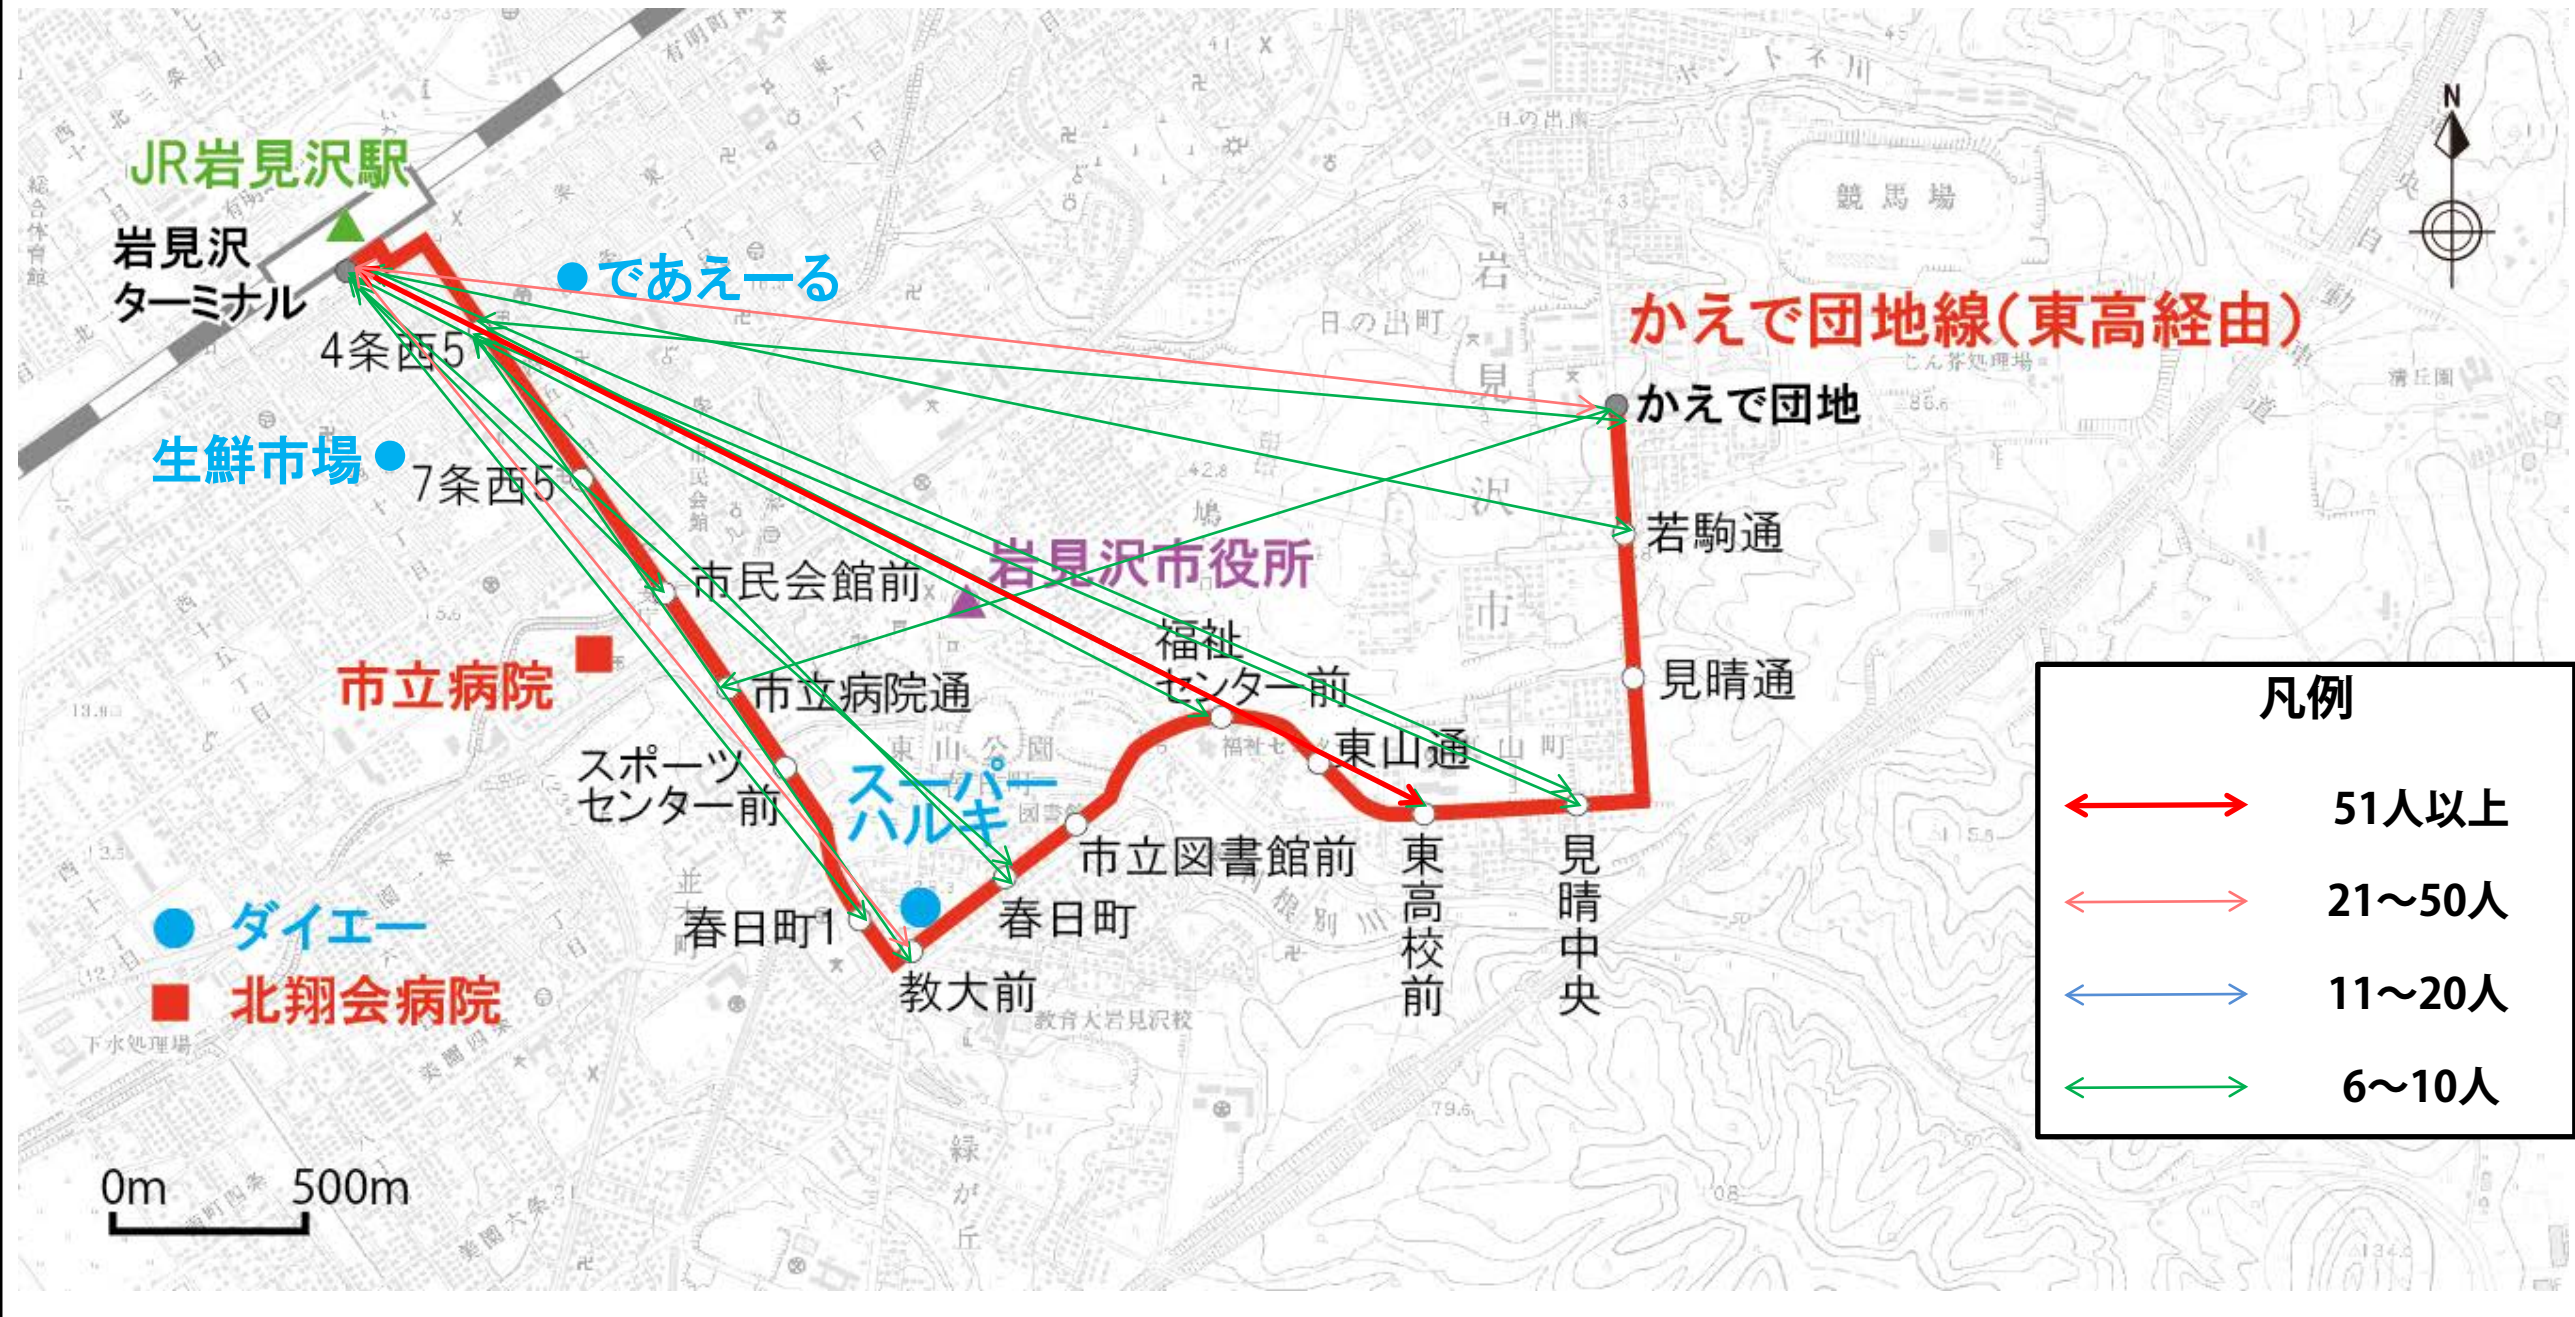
JR岩見沢駅

岩見沢ターミナル

であえーる

4条西5

生鮮市場

7条西5

市民会館前

岩見沢市役所

市立病院

市立病院通

スポーツセンター前

スーパーハルキ

春日町1

教大前

春日町

市立図書館前

福祉センター前

東山通

東高校前

見晴中央

見晴通

若駒通

かえで団地

かえで団地線(東高経由)

ダイエー

北翔会病院

競馬場

N

0m 500m

凡例

51人以上

21～50人

11～20人

6～10人